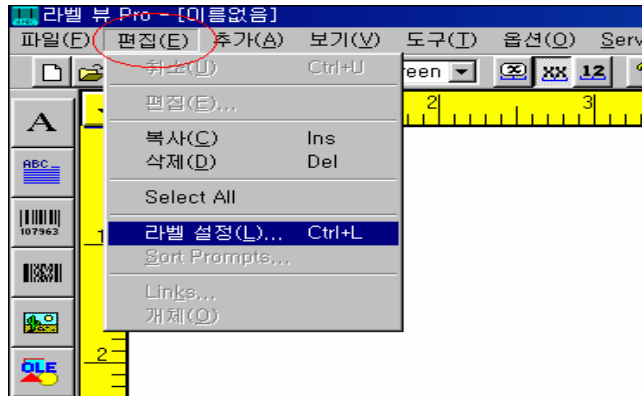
라벨 뷰 Pro - [이름없음]

파일(F) 편집(E) 추가(A) 보기(V) 도구(T) 옵션(O) Serv

취소(U) Ctrl+U
편집(E)...
복사(C) Ins
삭제(D) Del
Select All
라벨 설정(L)... Ctrl+L
Sort Prompts...
Links...
개체(O)

reen

XX 12

A

ABC

107963

OLE

1
2
3